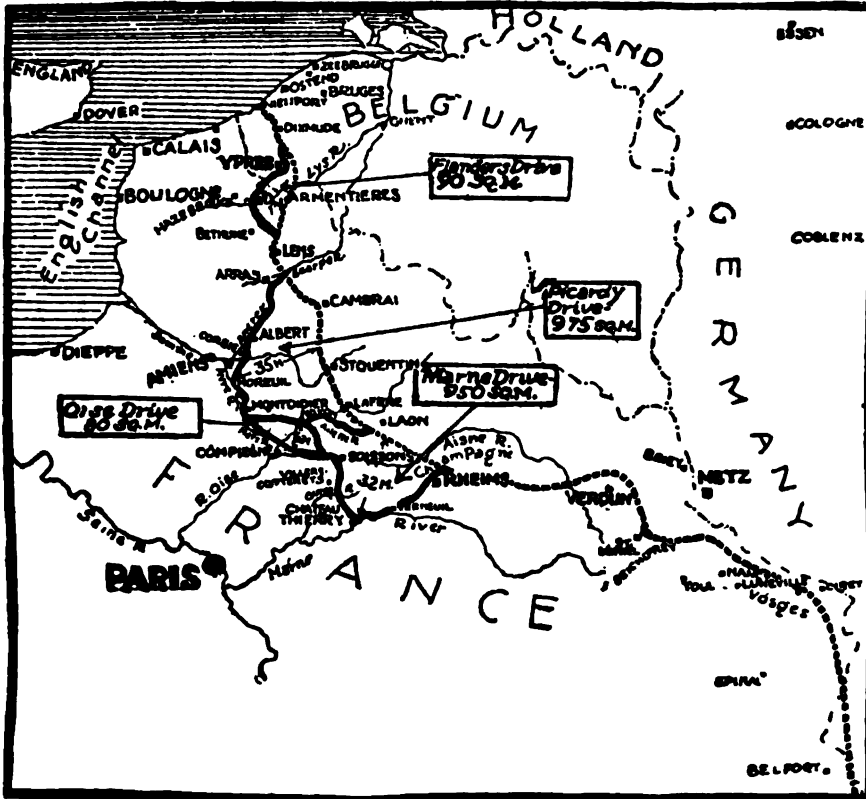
HOLLAND

ESSEN

ENGLAND

DOVER

BELGIUM

ZEEBRUGGE

OSTEND

BRUGES

NIEUPORT

DIXMUDE

GHENT

COLOGNE

English Channel

CALAIS

YPRES

Lys R.

Flanders Drive 90 Sq.M.

BOULOGNE

HAZEBROUCK

ARMENTIERES

BETHUNE

LENS

COBLENZ

GERMANY

ARRAS

CAMBRAI

Picardy Drive 975 Sq.M.

ALBERT

DIEPPE

AMIENS

35M.

MOREUIL

ST.QUENTIN

Marne Drive 950 Sq.M.

MONTDIDIER

LA FERE

LAON

Oise Drive 80 Sq.M.

Aisne R.

Champagne

COMPIEGNE

SOISSONS

R. Oise

32M.

RHEIMS

BRIEY

METZ

VERDUN

CHATEAU THIERRY

River

Seine R.

Marne

PARIS

FRANCE

ST. MIHIEL

TOUL

NANCY

LUNEVILLE

Vosges

EPINAL

BELFORT